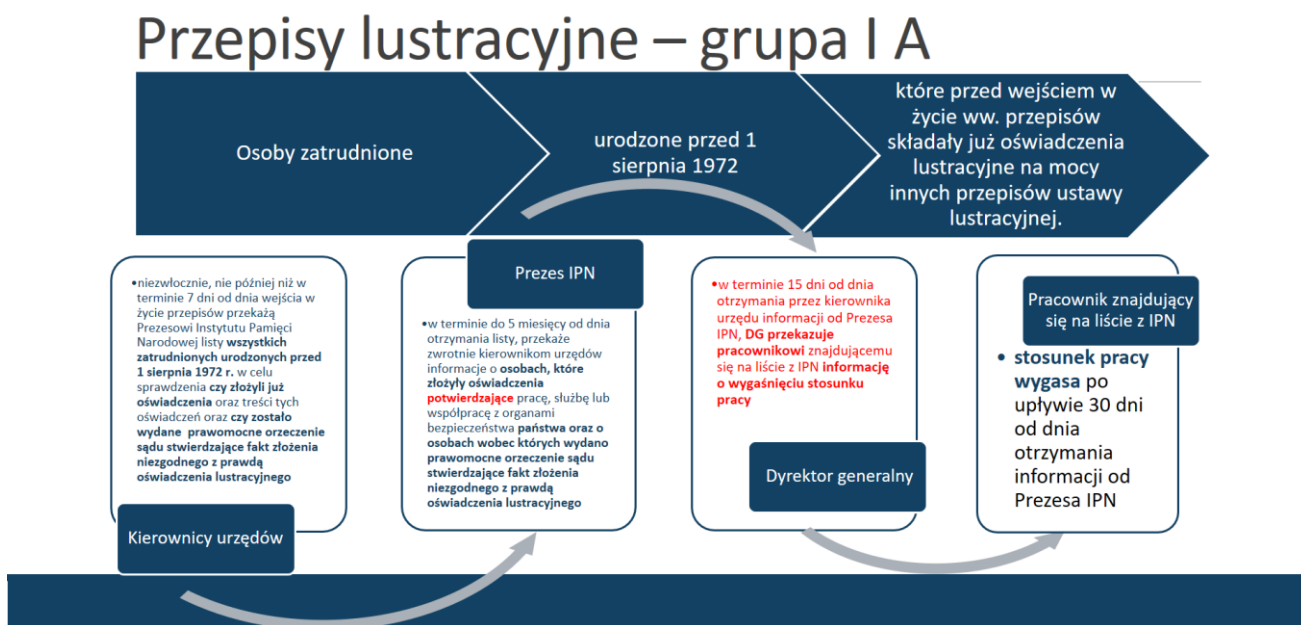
Przepisy lustracyjne – grupa I A

Osoby zatrudnione

urodzone przed 1 sierpnia 1972

które przed wejściem w życie ww. przepisów składały już oświadczenia lustracyjne na mocy innych przepisów ustawy lustracyjnej.

•niezwłocznie, nie później niż w terminie 7 dni od dnia wejścia w życie przepisów przekażą Prezesowi Instytutu Pamięci Narodowej listy wszystkich zatrudnionych urodzonych przed 1 sierpnia 1972 r. w celu sprawdzenia czy złożyli już oświadczenia oraz treści tych oświadczeń oraz czy zostało wydane prawomocne orzeczenie sądu stwierdzające fakt złożenia niezgodnego z prawdą oświadczenia lustracyjnego

Kierownicy urzędów

Prezes IPN

•w terminie do 5 miesięcy od dnia otrzymania listy, przekaże zwrotnie kierownikom urzędów informacje o osobach, które złożyły oświadczenia potwierdzające pracę, służbę lub współpracę z organami bezpieczeństwa państwa oraz o osobach wobec których wydano prawomocne orzeczenie sądu stwierdzające fakt złożenia niezgodnego z prawdą oświadczenia lustracyjnego

•w terminie 15 dni od dnia otrzymania przez kierownika urzędu informacji od Prezesa IPN, DG przekazuje pracownikowi znajdującemu się na liście z IPN informację o wygaśnięciu stosunku pracy

Dyrektor generalny

Pracownik znajdujący się na liście z IPN

• stosunek pracy wygasa po upływie 30 dni od dnia otrzymania informacji od Prezesa IPN